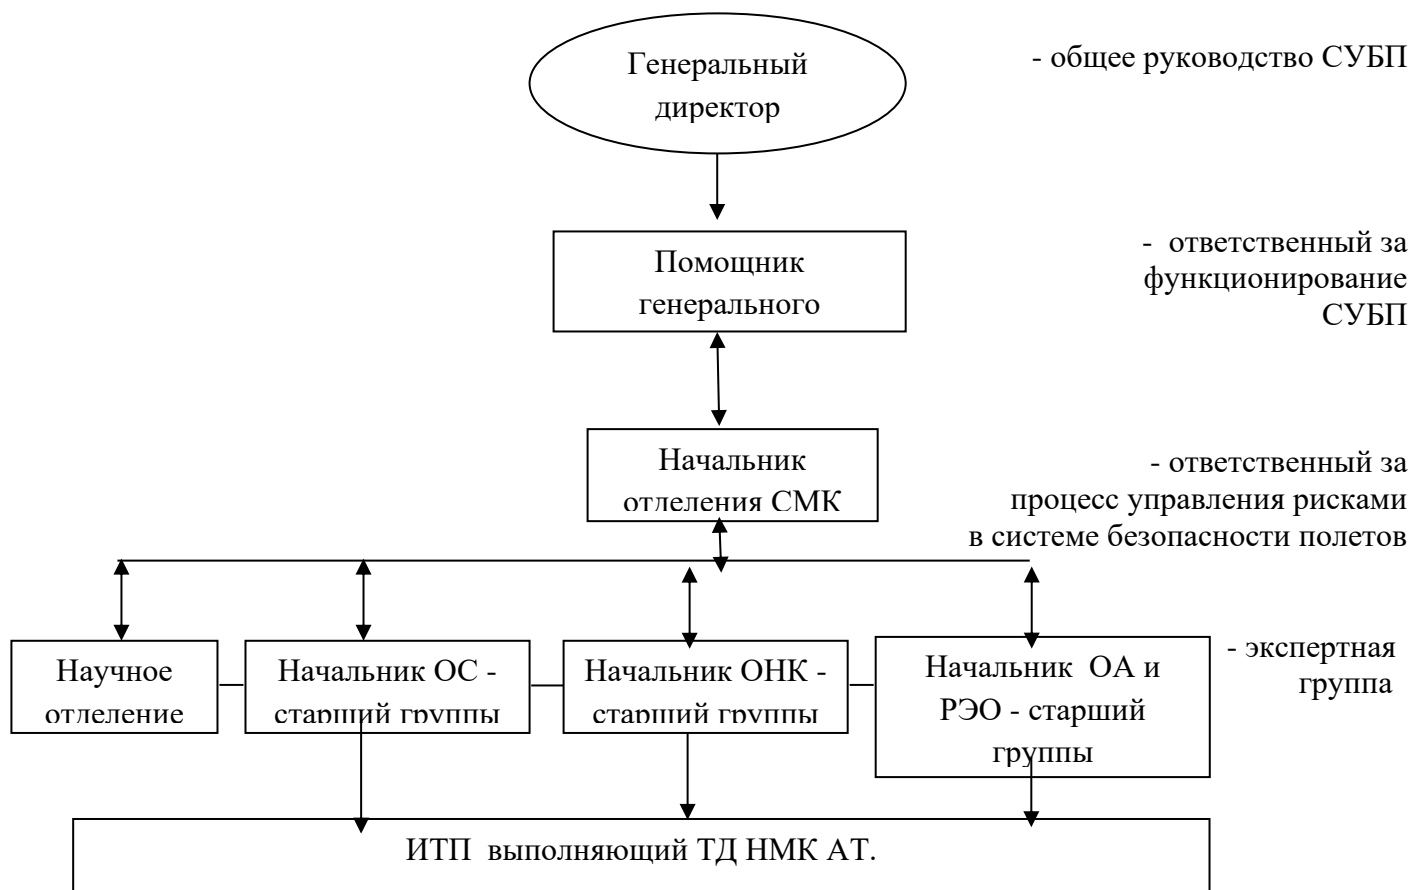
Генеральный директор

- общее руководство СУБП

Помощник генерального

- ответственный за функционирование СУБП

Начальник отделения СМК

- ответственный за процесс управления рисками в системе безопасности полетов

Научное отделение

Начальник ОС - старший группы

Начальник ОНК - старший группы

Начальник ОА и РЭО - старший группы

- экспертная группа

ИТП выполняющий ТД НМК АТ.